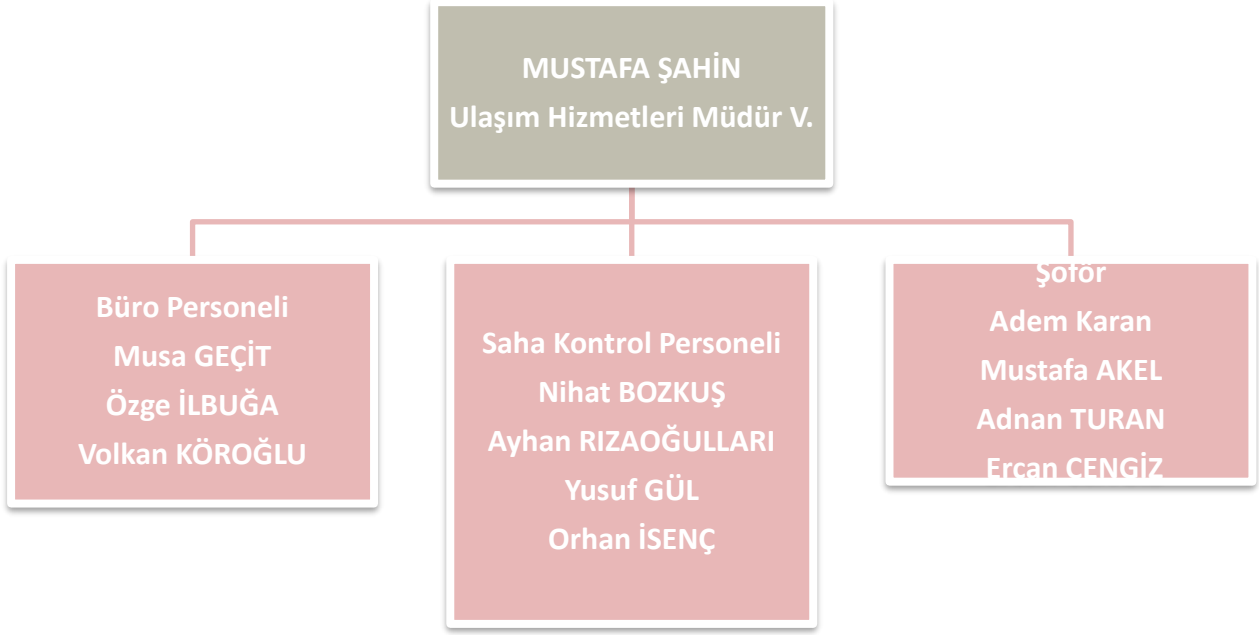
MUSTAFA ŞAHİN
Ulaşım Hizmetleri Müdür V.

Büro Personeli
Musa GEÇİT
Özge İLBUĞA
Volkan KÖROĞLU

Saha Kontrol Personeli
Nihat BOZKUŞ
Ayhan RIZAOĞULLARI
Yusuf GÜL
Orhan İSENÇ

Şoför
Adem Karan
Mustafa AKEL
Adnan TURAN
Ercan CENGİZ